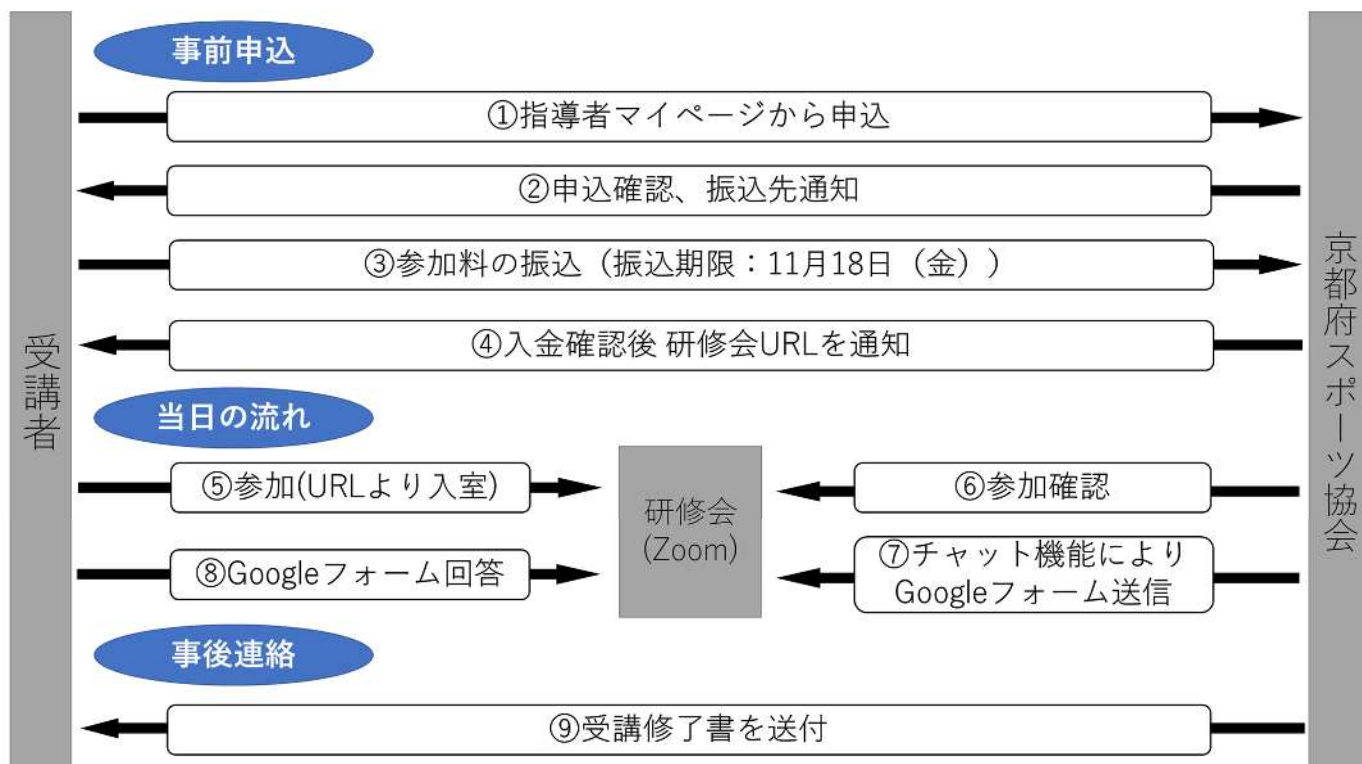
受講者

京都府スポーツ協会

事前申込

①指導者マイページから申込

②申込確認、振込先通知

③参加料の振込（振込期限：11月18日（金））

④入金確認後 研修会URLを通知

当日の流れ

⑤参加(URLより入室)

研修会
(Zoom)

⑥参加確認

⑧Googleフォーム回答

⑦チャット機能により
Googleフォーム送信

事後連絡

⑨受講修了書を送付